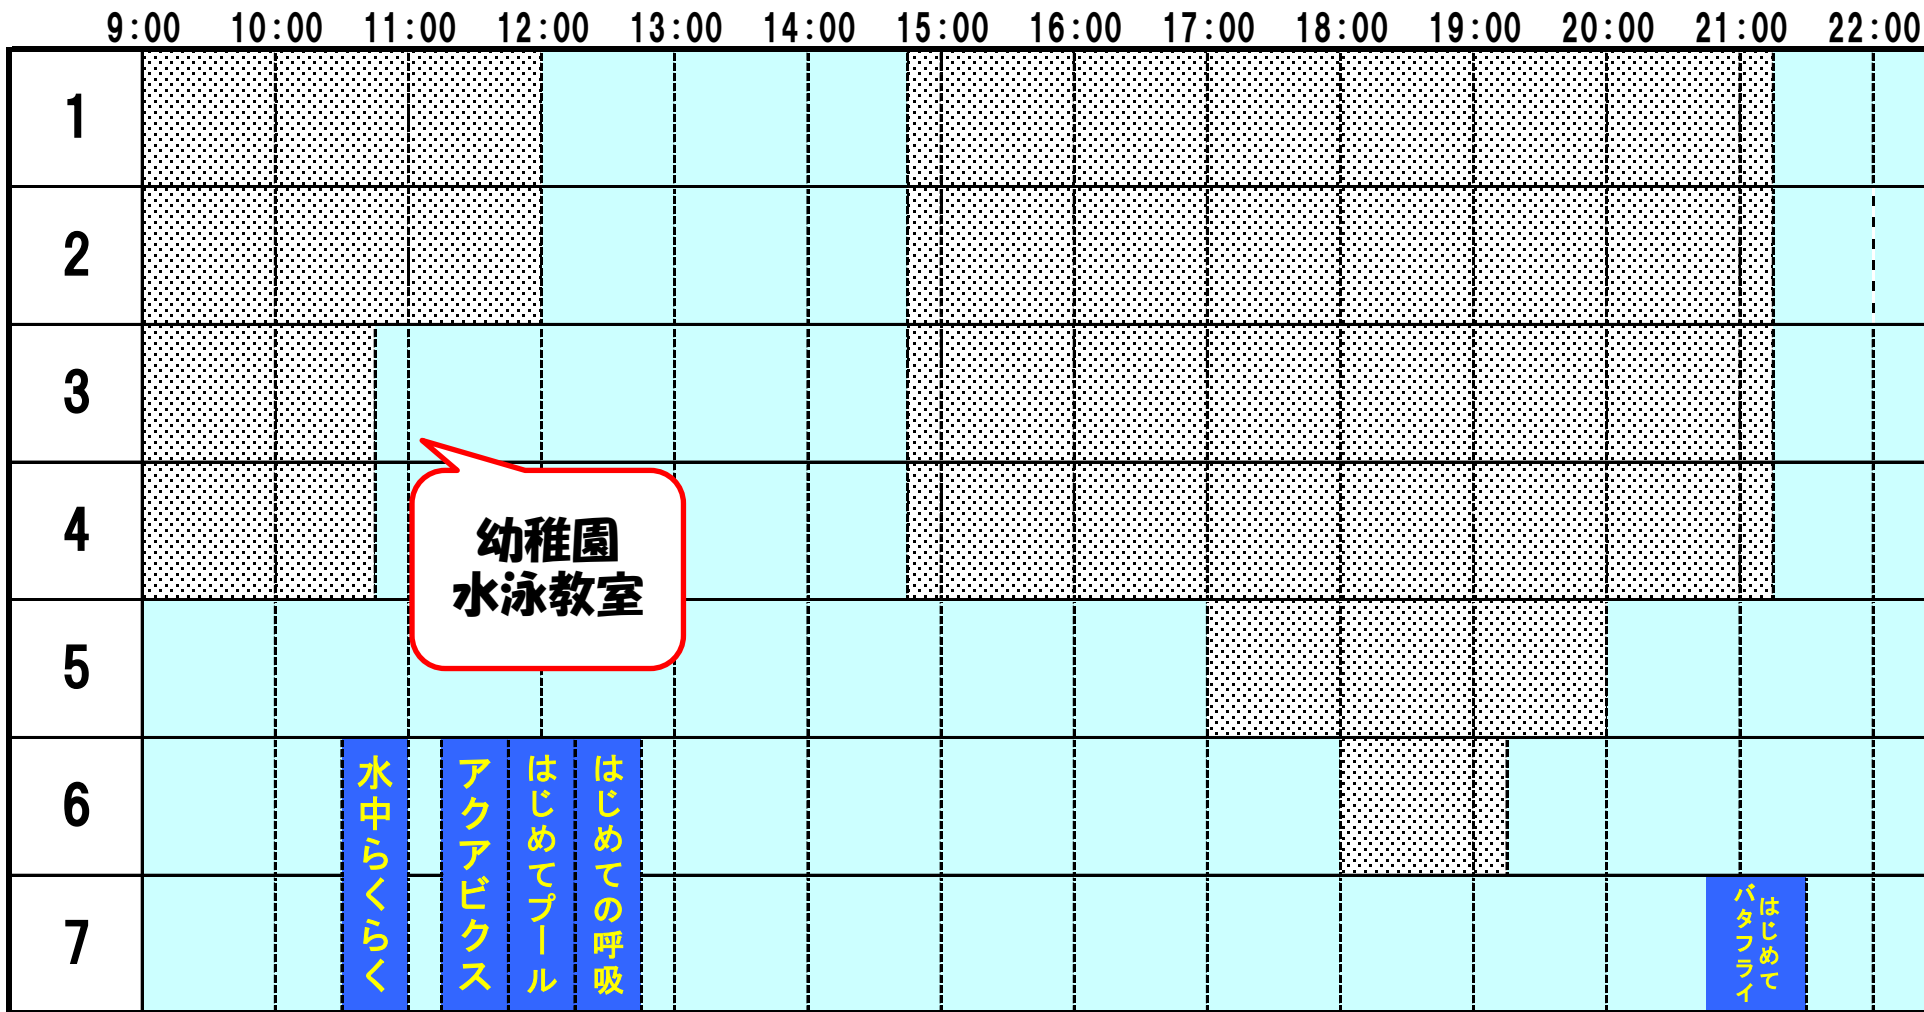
| | 9:00 | 10:00 | 11:00 | 12:00 | 13:00 | 14:00 | 15:00 | 16:00 | 17:00 | 18:00 | 19:00 | 20:00 | 21:00 | 22:00 |
|---|---|---|---|---|---|---|---|---|---|---|---|---|---|---|
| 1 | | | | | | | | | | | | | | |
| 2 | | | | | | | | | | | | | | |
| 3 | | | | | | | | | | | | | | |
| 4 | | | | | | | | | | | | | | |
| 5 | | | | | | | | | | | | | | |
| 6 | | | 水中らくらく | アクアビクス はじめてプール | はじめての呼吸 | | | | | | | | | |
| 7 | | | | | | | | | | | | | はじめてバタフライ | |

幼稚園
水泳教室